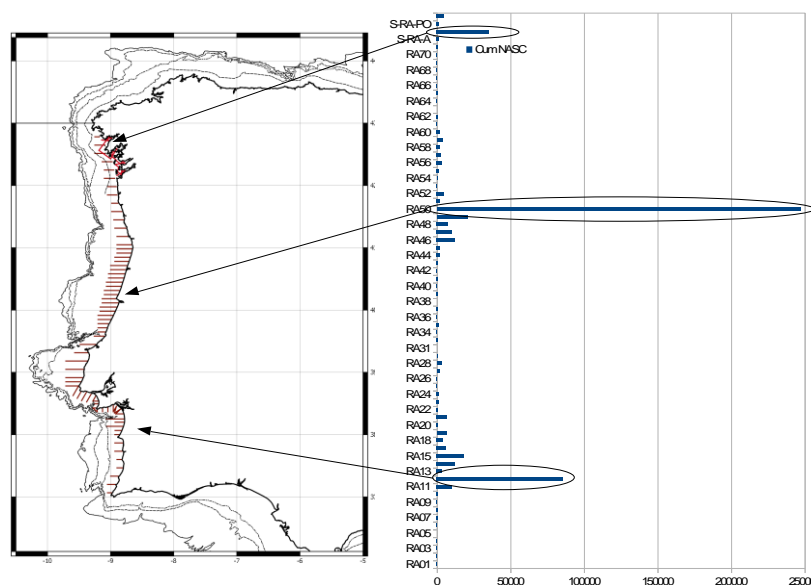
S-RA-PO
S-RA-A
Cum NASC
RA70
RA68
RA66
RA64
RA62
RA60
RA58
RA56
RA54
RA52
RA50
RA48
RA46
RA44
RA42
RA40
RA38
RA36
RA34
RA31
RA28
RA26
RA24
RA22
RA20
RA18
RA15
RA13
RA11
RA09
RA07
RA05
RA03
RA01
0
50000
100000
150000
200000
2500
-10
-9
-8
-7
-6
-5